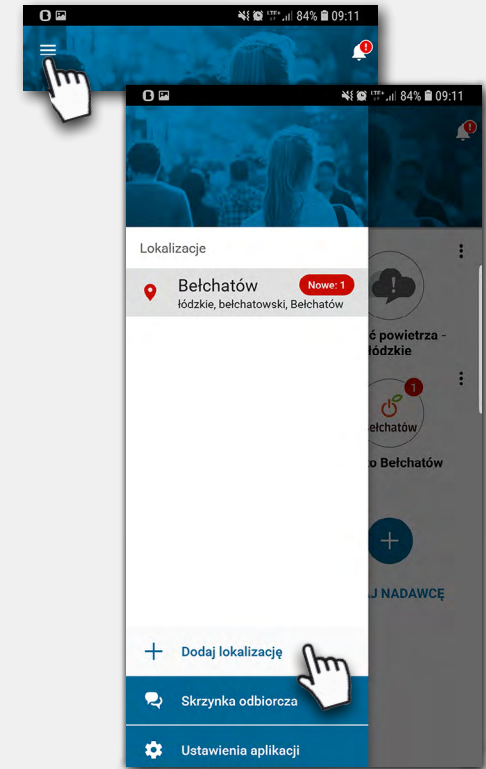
84% 09:11

84% 09:11

Lokalizacje

Bełchatów
łódzkie, bełchatowski, Bełchatów

Nowe: 1

ć powietrza - łódzkie

1

Bełchatów

o Bełchatów

J NADAWCĘ

Dodaj lokalizację

Skrzynka odbiorcza

Ustawienia aplikacji